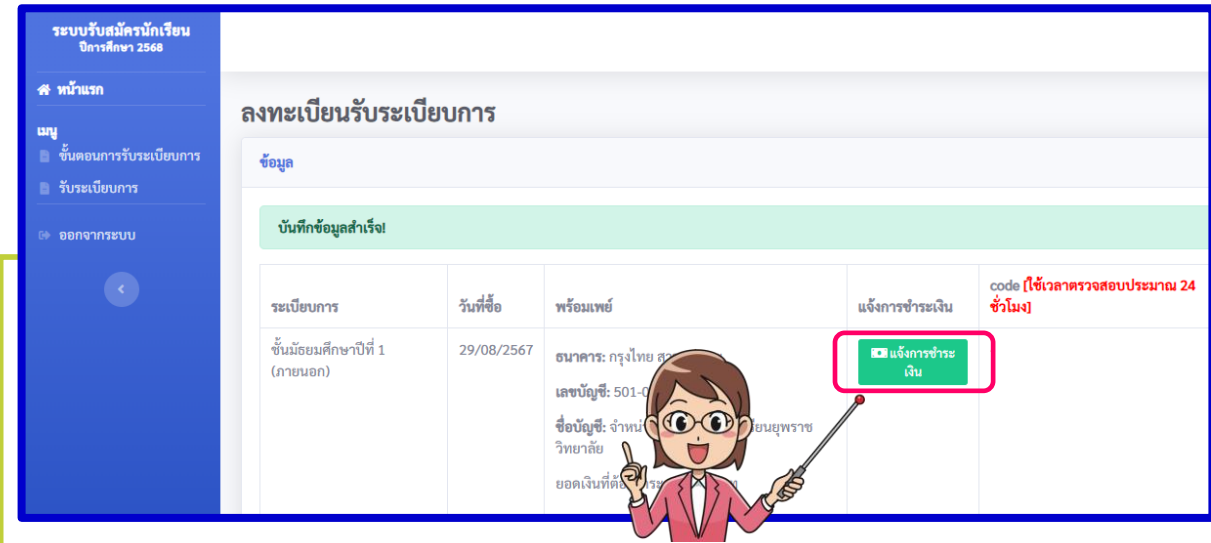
ระบบรับสมัครนักเรียน
ปีการศึกษา 2568

หน้าแรก

เมนู
ขั้นตอนการรับระเบียบการ
รับระเบียบการ

ออกจากระบบ

ลงทะเบียนรับระเบียบการ

ข้อมูล

บันทึกข้อมูลสำเร็จ!

| ระเบียบการ | วันที่ซื้อ | พร้อมเพย์ | แจ้งการชำระเงิน | code [ใช้เวลาตรวจสอบประมาณ 24 ชั่วโมง] |
|---|---|---|---|---|
| ชั้นมัธยมศึกษาปีที่ 1 (ภายนอก) | 29/08/2567 | ธนาคาร: กรุงไทย ส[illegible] เลขบัญชี: 501-0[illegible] ชื่อบัญชี: จำหน่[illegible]ยนยุพราชวิทยาลัย ยอดเงินที่ต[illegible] | แจ้งการชำระเงิน | |